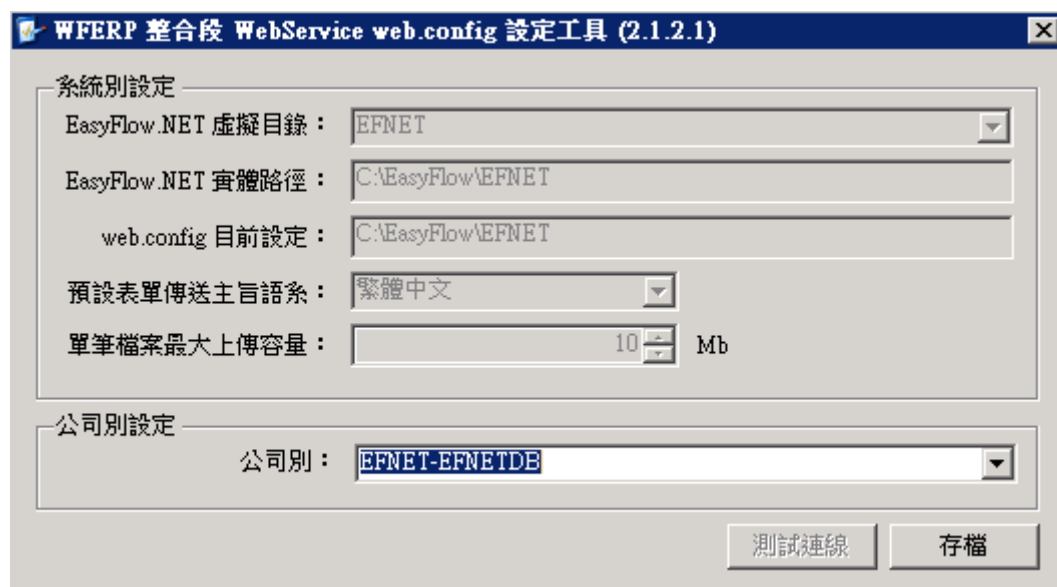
WFERP 整合段 WebService web.config 設定工具 (2.1.2.1)

系統別設定

EasyFlow.NET 虛擬目錄： EFNET

EasyFlow.NET 實體路徑： C:\EasyFlow\EFNET

web.config 目前設定： C:\EasyFlow\EFNET

預設表單傳送主旨語系： 繁體中文

單筆檔案最大上傳容量： 10 Mb

公司別設定

公司別： EFNET-EFNETDB

測試連線

存檔